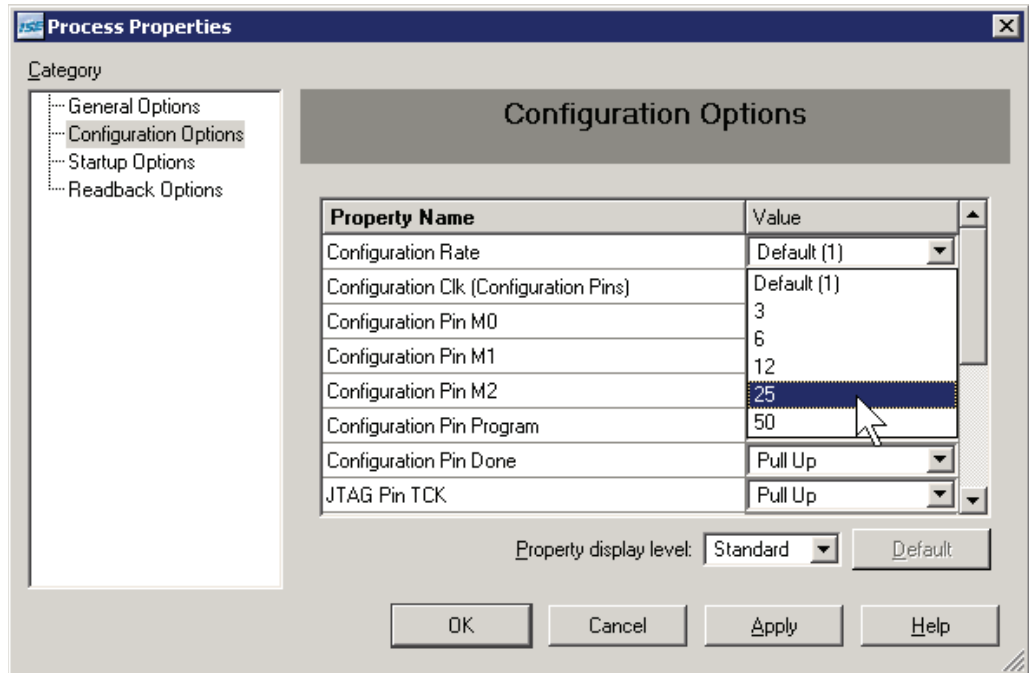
ISE Process Properties

Category

General Options
Configuration Options
Startup Options
Readback Options

Configuration Options

| Property Name | Value |
|---|---|
| Configuration Rate | Default (1) |
| Configuration Clk (Configuration Pins) | Default (1) |
| Configuration Pin M0 | 3 |
| Configuration Pin M1 | 6 |
| Configuration Pin M2 | 12 |
| Configuration Pin Program | 25 |
| | 50 |
| Configuration Pin Done | Pull Up |
| JTAG Pin TCK | Pull Up |

Property display level: Standard

Default

OK Cancel Apply Help